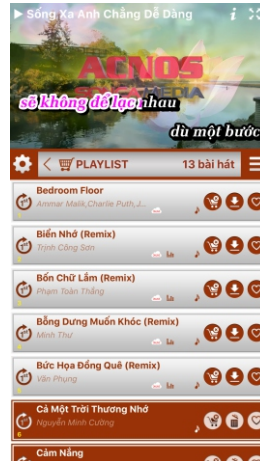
▶ Sống Xa Anh Chẳng Dễ Dàng

ACNOS

sẽ không để lạc nhau

dù một bước

PLAYLIST 13 bài hát

Bedroom Floor
Ammar Malik,Charlie Puth,J...

Biển Nhớ (Remix)
Trịnh Công Sơn

Bốn Chữ Lắm (Remix)
Phạm Toàn Thắng

Bỗng Dưng Muốn Khóc (Remix)
Minh Thư

Bức Họa Đồng Quê (Remix)
Văn Phụng

Cả Một Trời Thương Nhớ
Nguyễn Minh Cường

Cảm Nắng